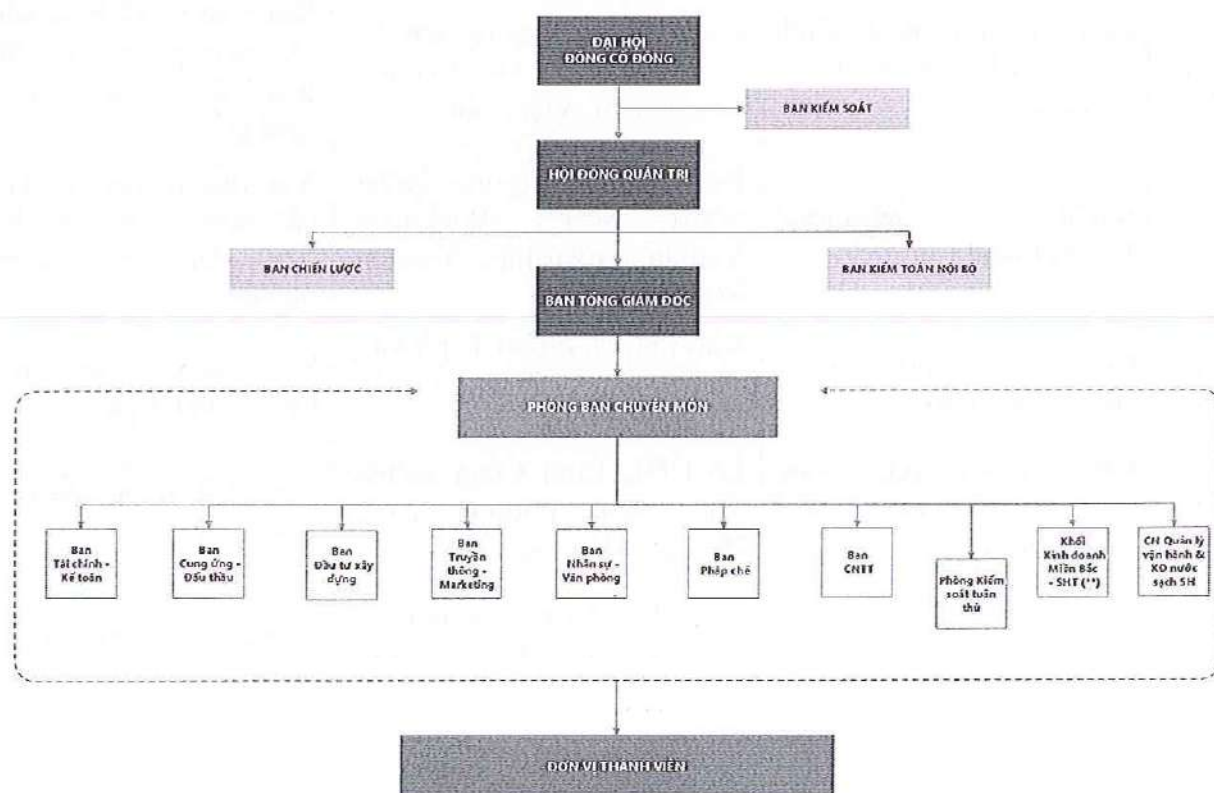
ĐẠI HỘI ĐỒNG CỔ ĐÔNG

BAN KIỂM SOÁT

HỘI ĐỒNG QUẢN TRỊ

BAN CHIẾN LƯỢC

BAN KIỂM TOÁN NỘI BỘ

BAN TỔNG GIÁM ĐỐC

PHÒNG BAN CHUYÊN MÔN

Ban Tài chính - Kế toán

Ban Cung ứng - Đấu thầu

Ban Đầu tư xây dựng

Ban Truyền thông - Marketing

Ban Nhân sự - Văn phòng

Ban Pháp chế

Ban CNTT

Phòng Kiểm soát tuân thủ

Khối Kinh doanh Miền Bắc - SHT (**)

CN Quản lý vận hành & XD nước sạch SH

ĐƠN VỊ THÀNH VIÊN